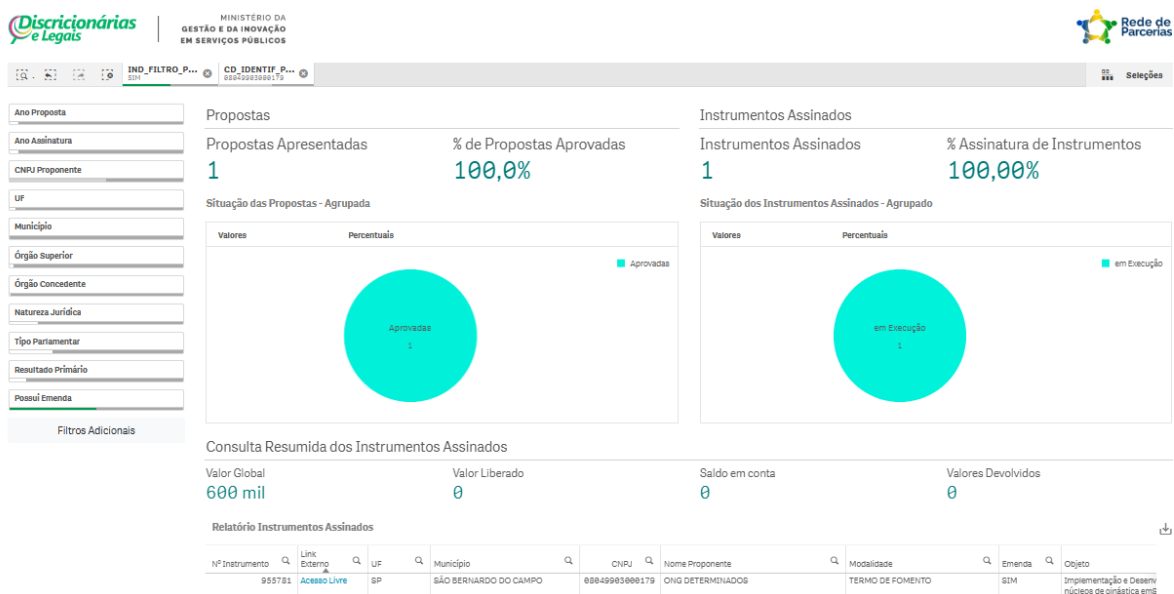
Discricionárias e Legais

MINISTÉRIO DA GESTÃO E DA INOVAÇÃO EM SERVIÇOS PÚBLICOS

Rede de Parcerias

IND_FILTRO_P... SIM
CD_IDENTIF_P... 08049903000179

Seleções

Ano Proposta
Ano Assinatura
CNPJ Proponente
UF
Município
Órgão Superior
Órgão Concedente
Natureza Jurídica
Tipo Parlamentar
Resultado Primário
Possui Emenda
Filtros Adicionais

Propostas

Propostas Apresentadas
1

% de Propostas Aprovadas
100,0%

Situação das Propostas - Agrupada

Valores Percentuais

Aprovadas

Aprovadas
1

Instrumentos Assinados

Instrumentos Assinados
1

% Assinatura de Instrumentos
100,00%

Situação dos Instrumentos Assinados - Agrupado

Valores Percentuais

em Execução

em Execução
1

Consulta Resumida dos Instrumentos Assinados

Valor Global
600 mil

Valor Liberado
0

Saldo em conta
0

Valores Devolvidos
0

Relatório Instrumentos Assinados

| Nº Instrumento | Link Externo | UF | Município | CNPJ | Nome Proponente | Modalidade | Emenda | Objeto |
|---|---|---|---|---|---|---|---|---|
| 955781 | Acesso Livre | SP | SÃO BERNARDO DO CAMPO | 08049903000179 | ONG DETERMINADOS | TERMO DE FOMENTO | SIM | Implementação e Desenv núcleos de ginástica em S |